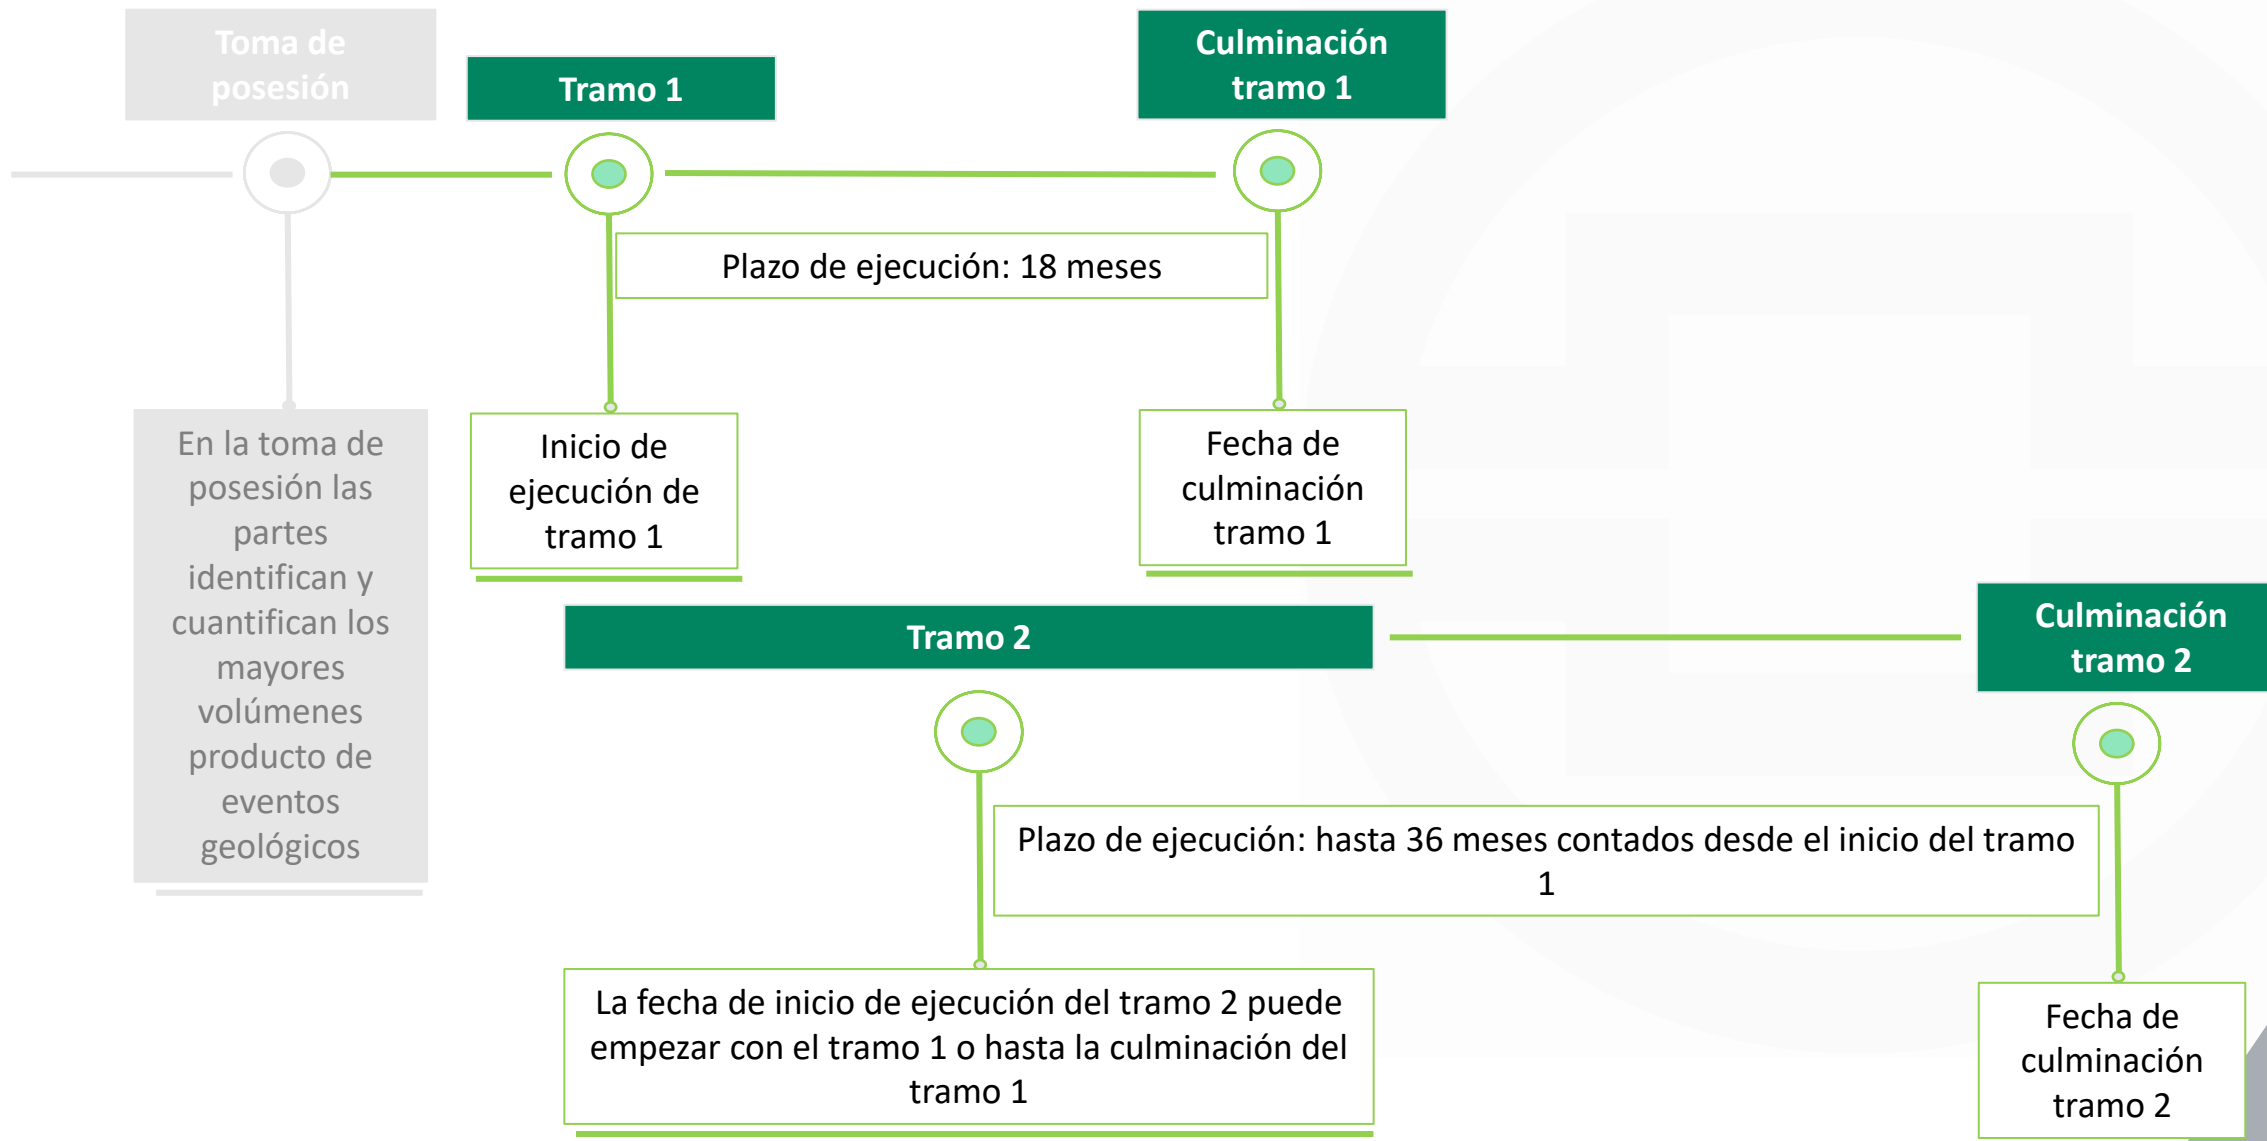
Toma de posesión

Tramo 1

Culminación tramo 1

Plazo de ejecución: 18 meses

En la toma de posesión las partes identifican y cuantifican los mayores volúmenes producto de eventos geológicos

Inicio de ejecución de tramo 1

Fecha de culminación tramo 1

Tramo 2

Culminación tramo 2

Plazo de ejecución: hasta 36 meses contados desde el inicio del tramo 1

La fecha de inicio de ejecución del tramo 2 puede empezar con el tramo 1 o hasta la culminación del tramo 1

Fecha de culminación tramo 2